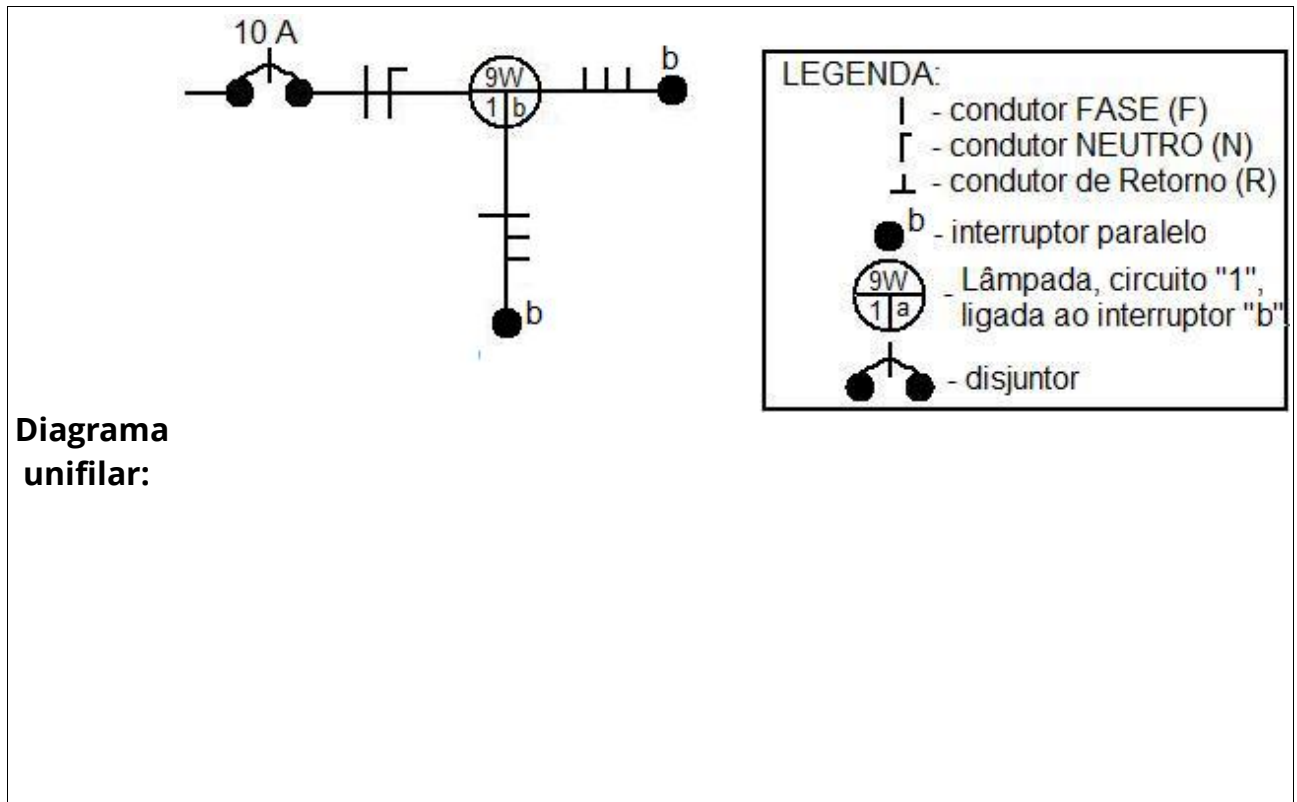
10 A

9W
1 | b

b

b

LEGENDA:
- condutor FASE (F)
- condutor NEUTRO (N)
- condutor de Retorno (R)
b - interruptor paralelo
9W
1 | a
- Lâmpada, circuito "1", ligada ao interruptor "b".
- disjuntor

Diagrama unifilar: